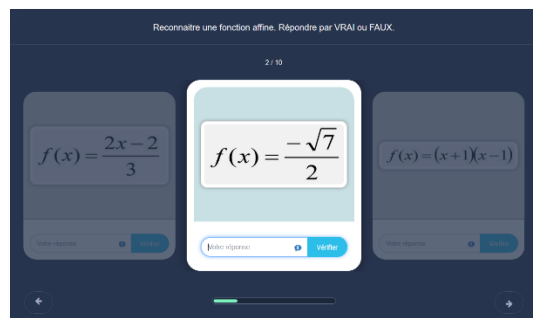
Reconnaitre une fonction affine. Répondre par VRAI ou FAUX.

2 / 10

$f(x)=\frac{2x-2}{3}$

Votre réponse

Vérifier

$f(x)=\frac{-\sqrt{7}}{2}$

Votre réponse

Vérifier

$f(x)=(x+1)(x-1)$

Votre réponse

Vérifier